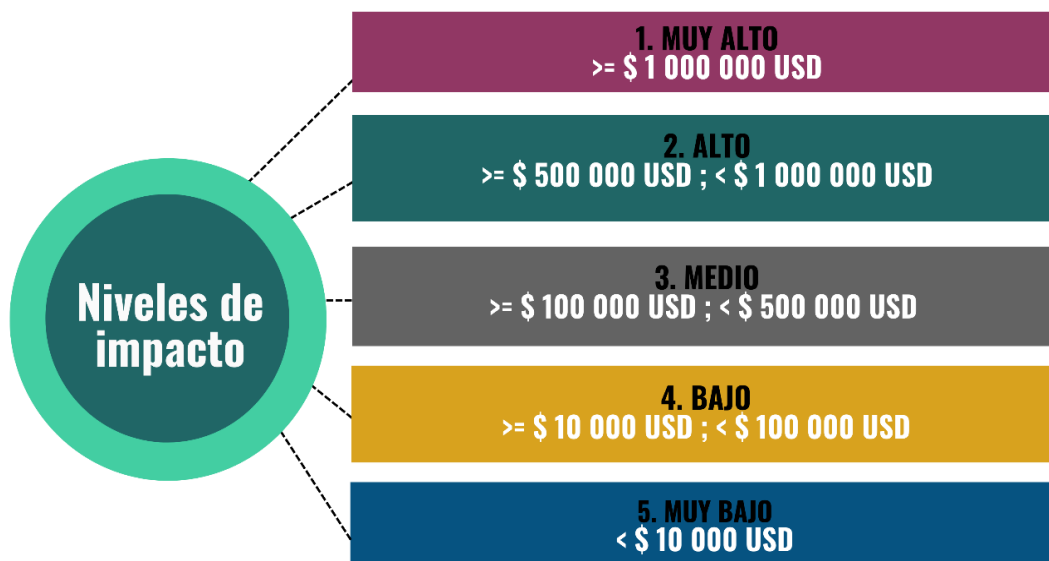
Niveles de impacto

1. MUY ALTO
>= $ 1 000 000 USD

2. ALTO
>= $ 500 000 USD ; < $ 1 000 000 USD

3. MEDIO
>= $ 100 000 USD ; < $ 500 000 USD

4. BAJO
>= $ 10 000 USD ; < $ 100 000 USD

5. MUY BAJO
< $ 10 000 USD